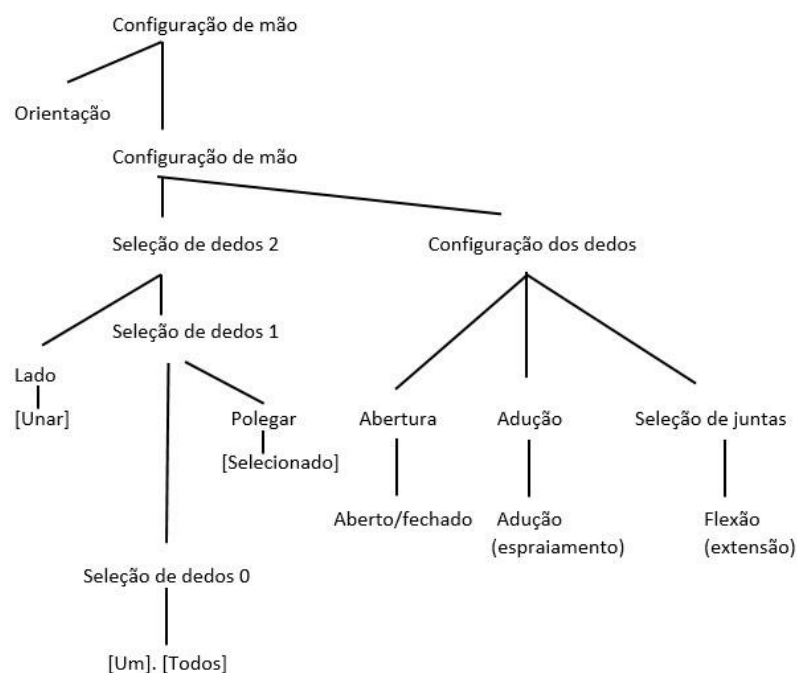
Configuração de mão

Orientação

Configuração de mão

Seleção de dedos 2

Configuração dos dedos

Seleção de dedos 1

Lado

[Unar]

Polegar

[Selecionado]

Abertura

Adução

Seleção de juntas

Aberto/fechado

Adução (espraiamento)

Flexão (extensão)

Seleção de dedos 0

[Um]. [Todos]